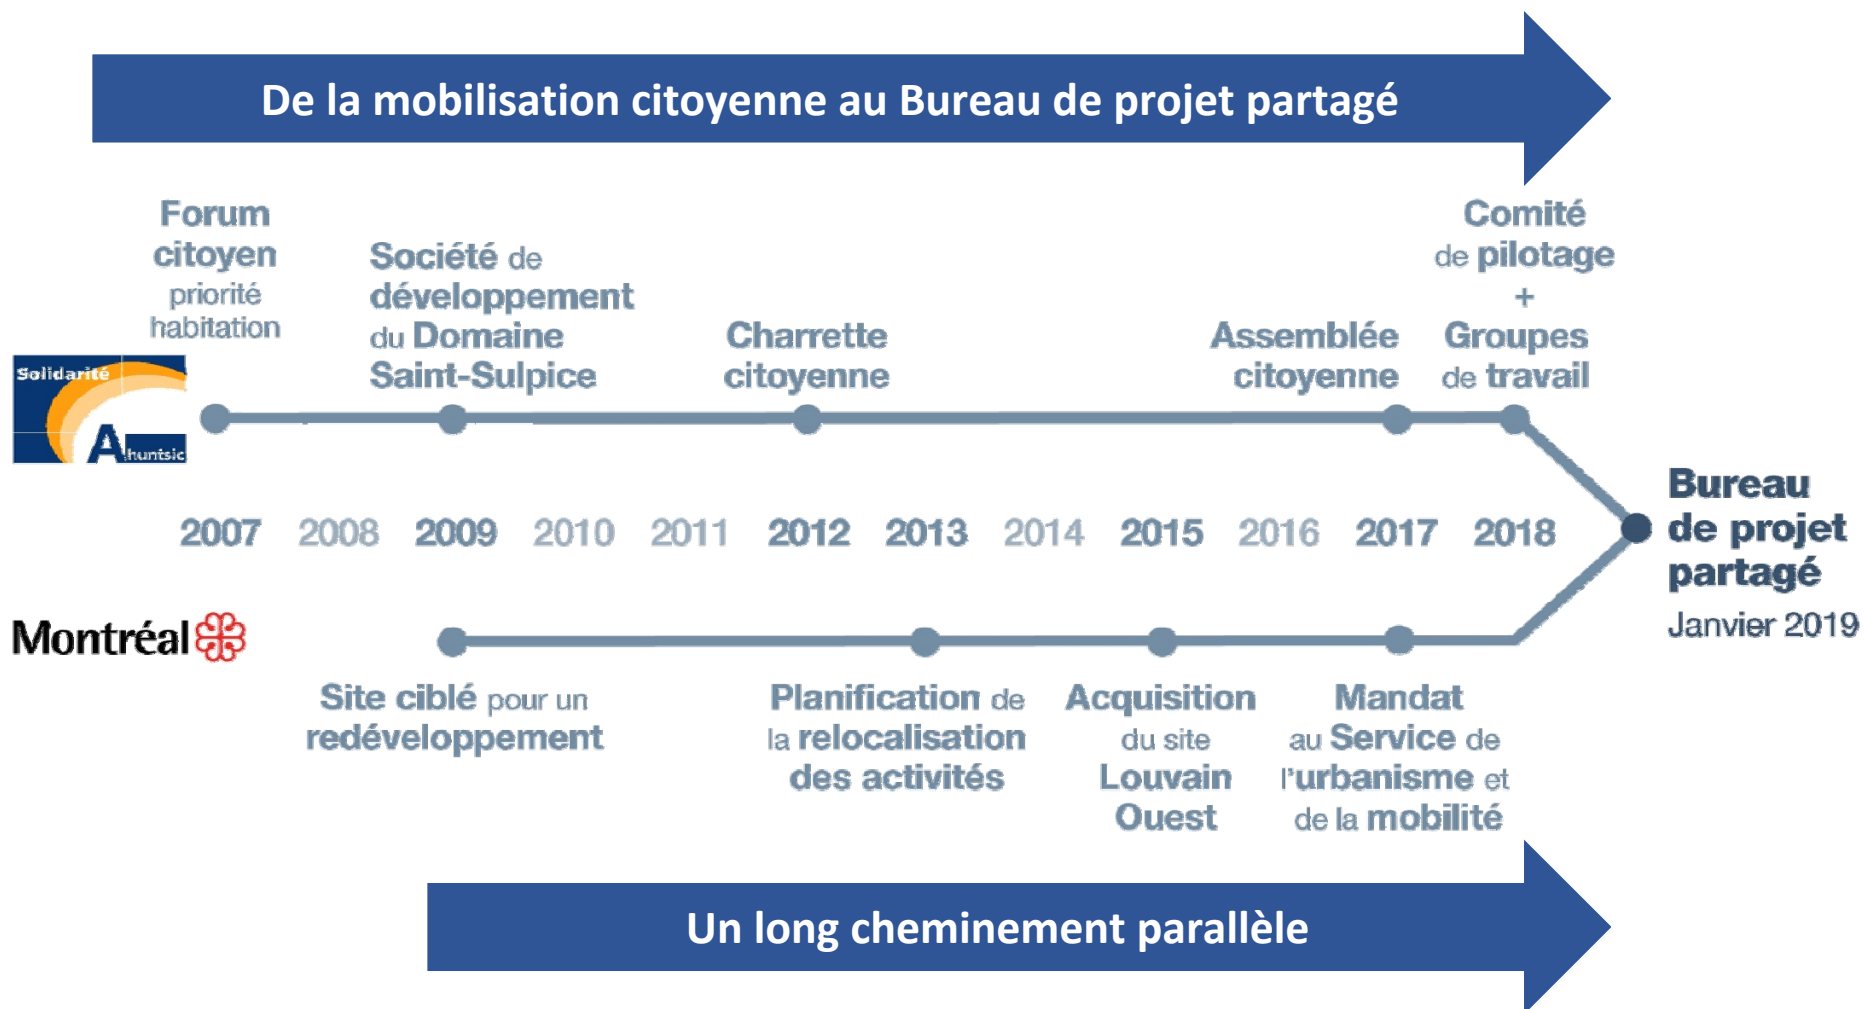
De la mobilisation citoyenne au Bureau de projet partagé

Forum citoyen priorité habitation

Solidarité Ahuntsic

Société de développement du Domaine Saint-Sulpice

Charrette citoyenne

Assemblée citoyenne

Comité de pilotage + Groupes de travail

2007 2008 2009 2010 2011 2012 2013 2014 2015 2016 2017 2018

Bureau de projet partagé
Janvier 2019

Montréal

Site ciblé pour un redéveloppement

Planification de la relocalisation des activités

Acquisition du site Louvain Ouest

Mandat au Service de l'urbanisme et de la mobilité

Un long cheminement parallèle